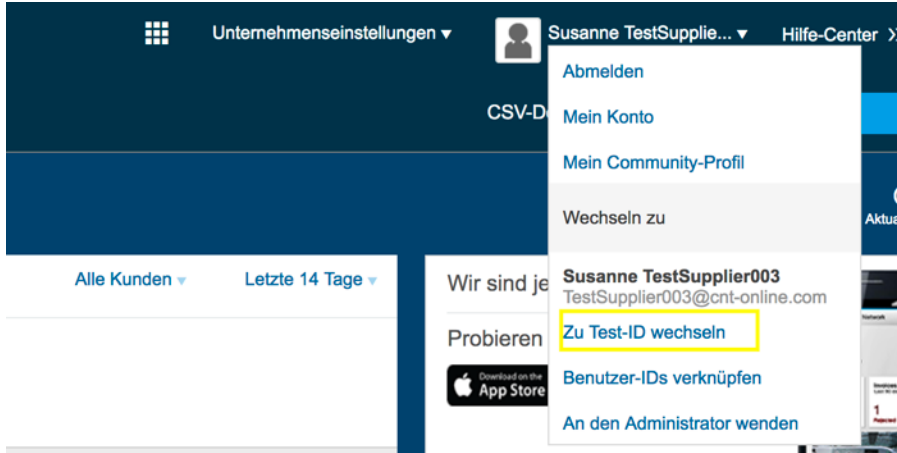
Unternehmenseinstellungen ▾

Susanne TestSupplie... ▾

Hilfe-Center

CSV-D

Abmelden

Mein Konto

Mein Community-Profil

Wechseln zu

Susanne TestSupplier003
TestSupplier003@cnt-online.com

Zu Test-ID wechseln

Benutzer-IDs verknüpfen

An den Administrator wenden

Aktua

Alle Kunden ▾

Letzte 14 Tage ▾

Wir sind je

Probieren

Download on the App Store